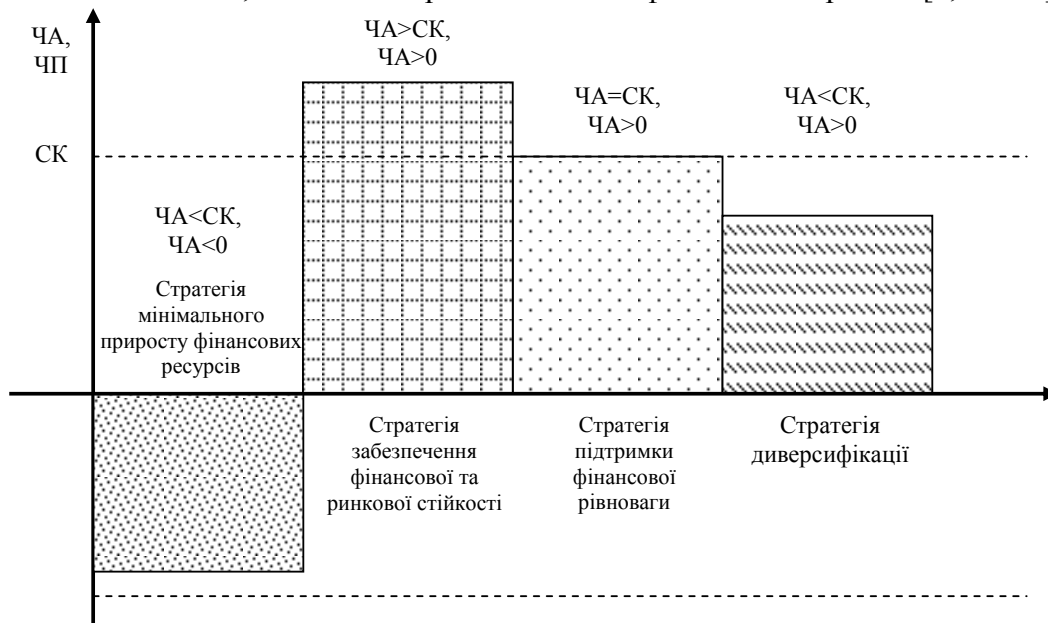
ЧА, ЧП

ЧА>СК, ЧА>0

ЧА=СК, ЧА>0

ЧА<СК, ЧА>0

СК

ЧА<СК, ЧА<0

Стратегія мінімального приросту фінансових ресурсів

Стратегія забезпечення фінансової та ринкової стійкості

Стратегія підтримки фінансової рівноваги

Стратегія диверсифікації